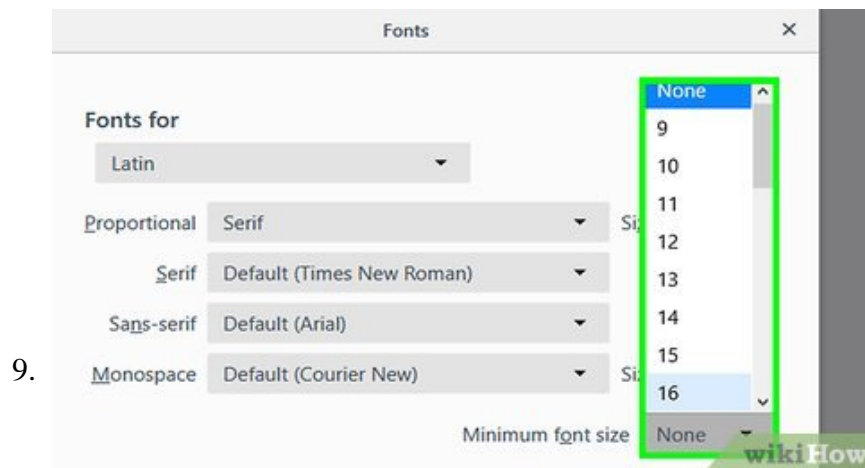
9.

Fonts ×

Fonts for

Latin

Proportional Serif Si

Serif Default (Times New Roman)

Sans-serif Default (Arial)

Monospace Default (Courier New) Si

Minimum font size None

None
9
10
11
12
13
14
15
16

wikiHow